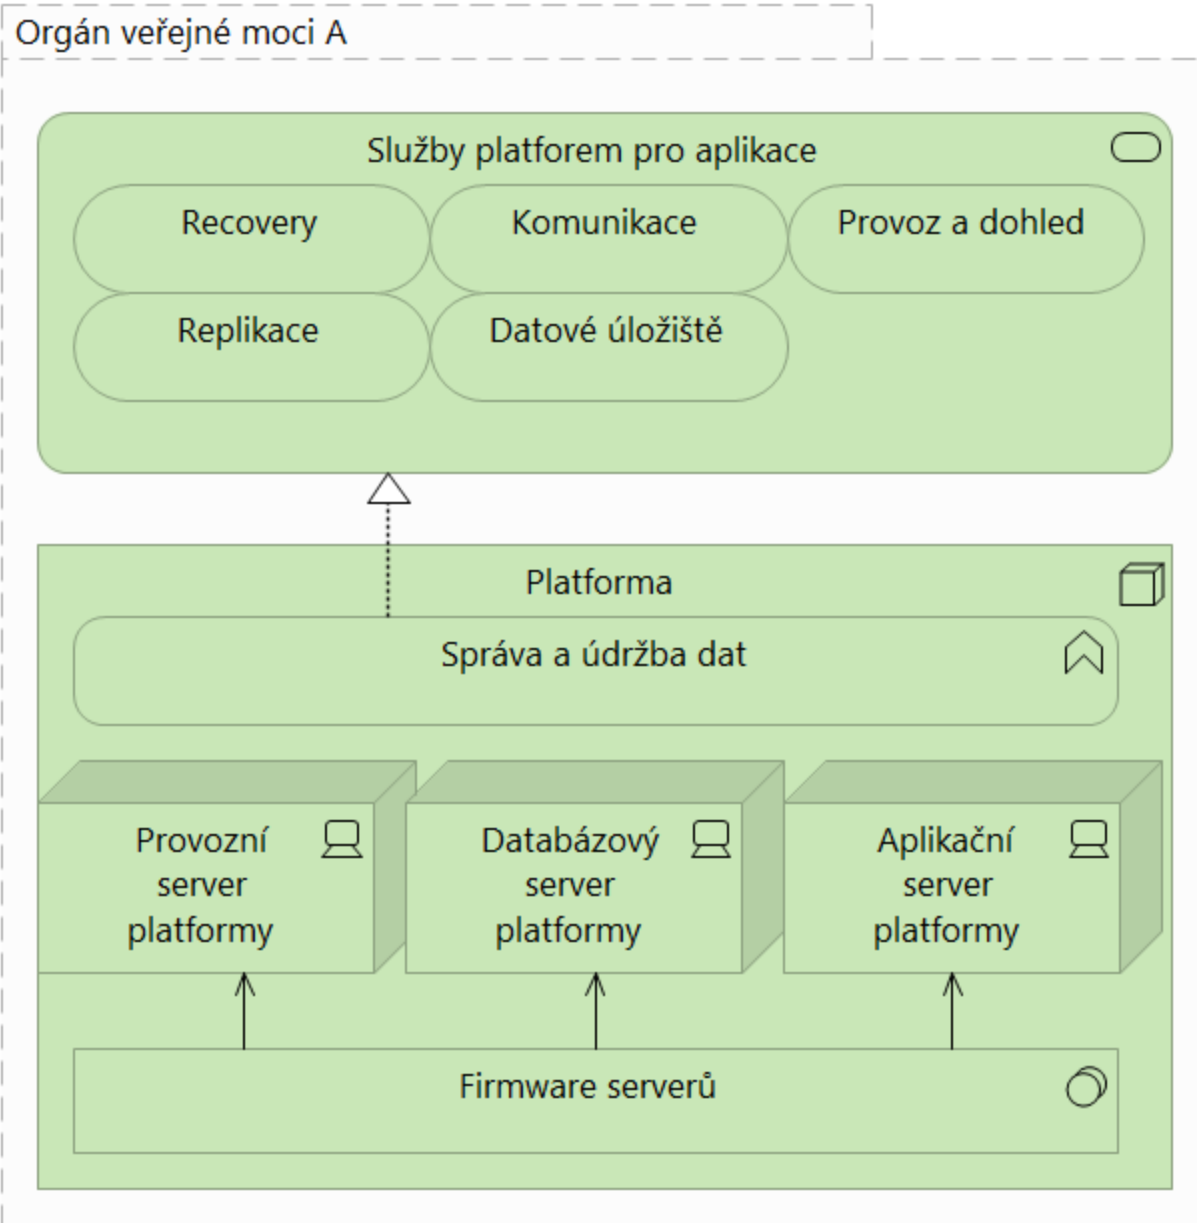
Orgán veřejné moci A

Služby platforem pro aplikace

Recovery

Komunikace

Provoz a dohled

Replikace

Datové úložiště

Platforma

Správa a údržba dat

Provozní server platformy

Databázový server platformy

Aplikační server platformy

Firmware serverů